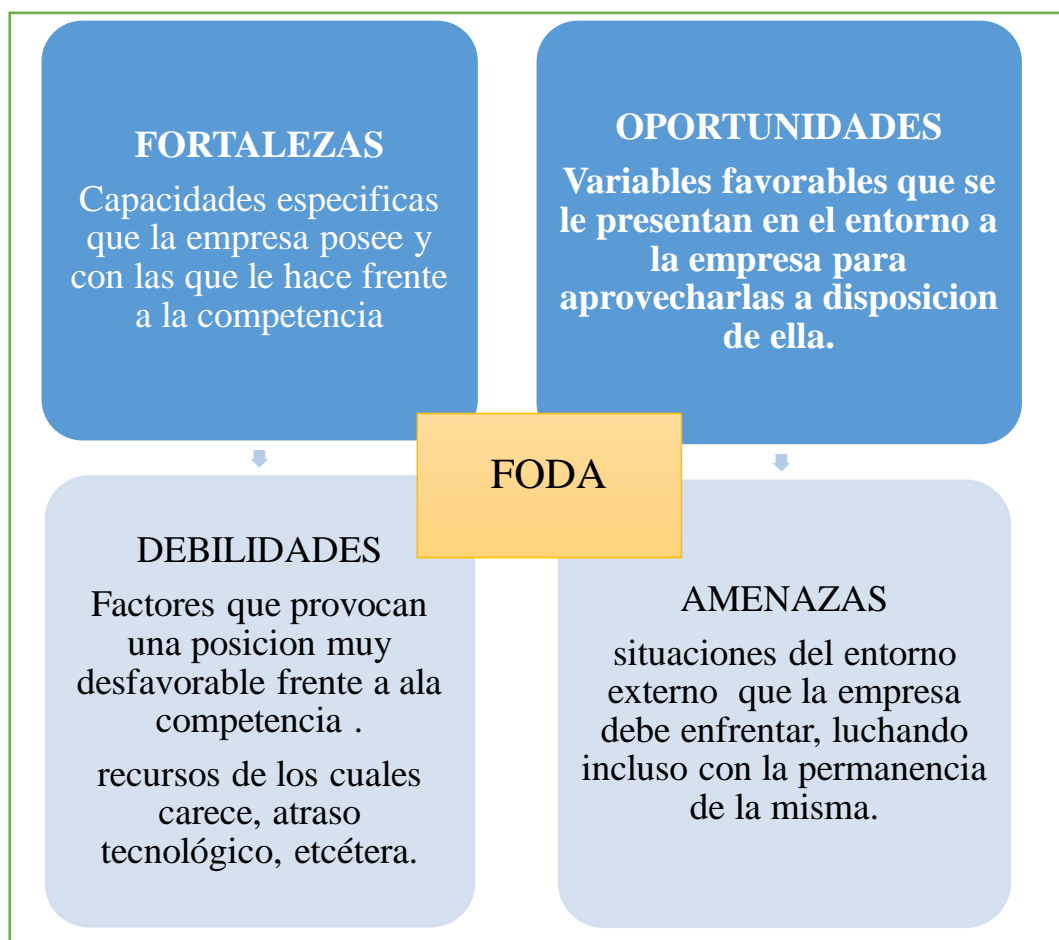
FORTALEZAS

Capacidades especificas que la empresa posee y con las que le hace frente a la competencia

OPORTUNIDADES

Variables favorables que se le presentan en el entorno a la empresa para aprovecharlas a disposicion de ella.

FODA

DEBILIDADES

Factores que provocan una posicion muy desfavorable frente a ala competencia .

recursos de los cuales carece, atraso tecnológico, etcétera.

AMENAZAS

situaciones del entorno externo que la empresa debe enfrentar, luchando incluso con la permanencia de la misma.